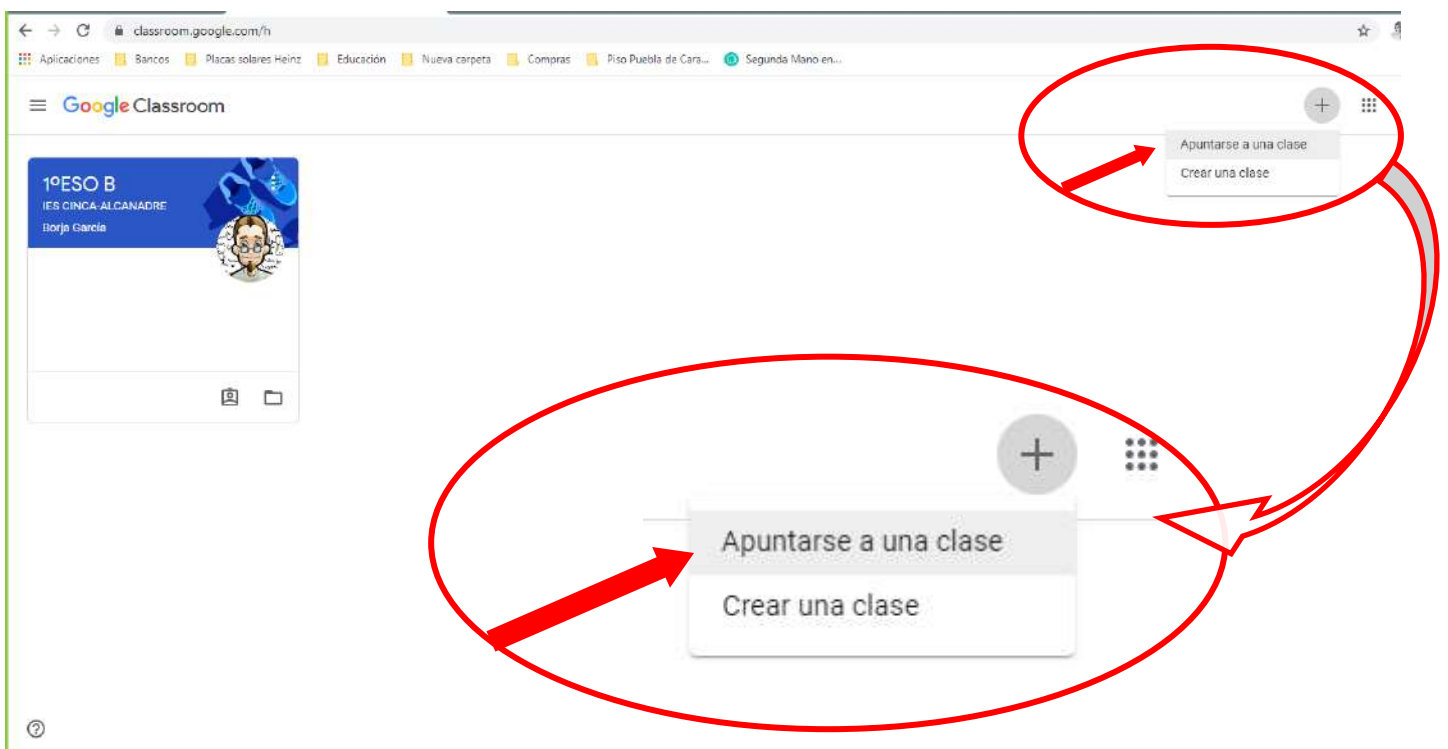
classroom.google.com/h

Aplicaciones Bancos Placas solares Heinz Educación Nueva carpeta Compras Piso Puebla de Cara... Segunda Mano en...

Google Classroom

+

Apuntarse a una clase
Crear una clase

1ºESO B
IES CINCA-ALCANADRE
Borja García

+

Apuntarse a una clase
Crear una clase

?